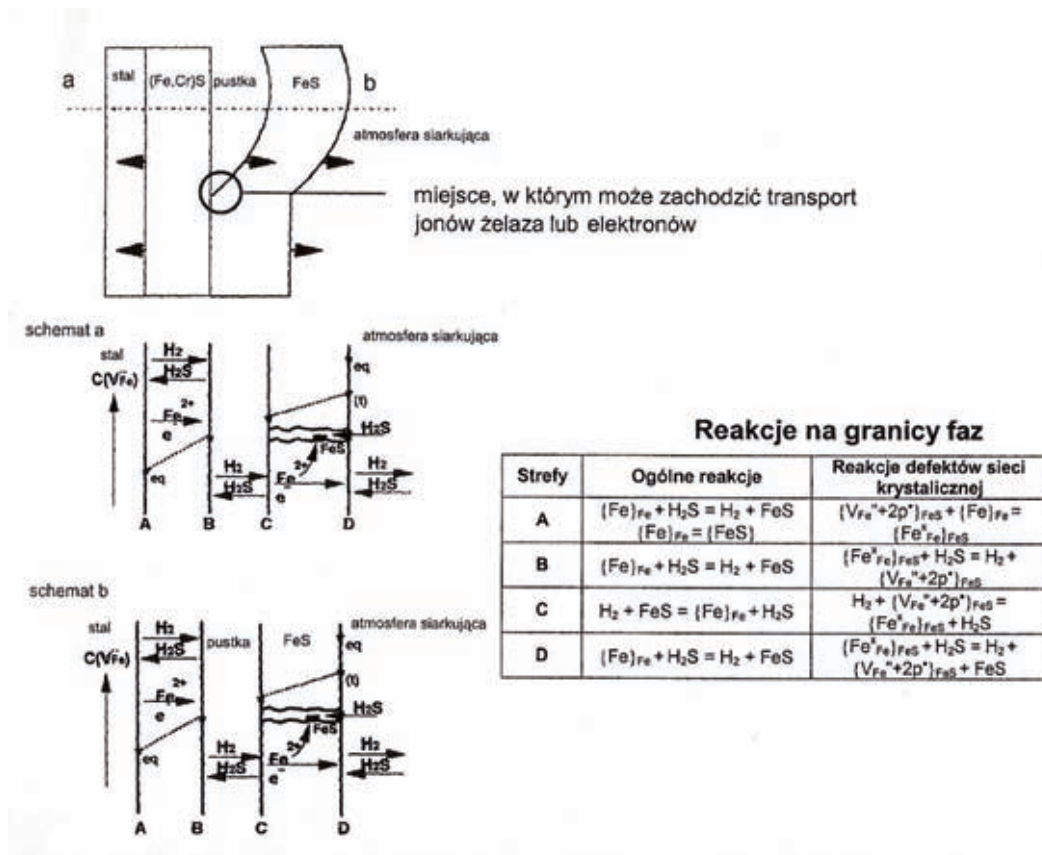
a stal (Fe,Cr)S pustka FeS b

atmosfera siarkująca

miejsce, w którym może zachodzić transport jonów żelaza lub elektronów

schemat a

stal

atmosfera siarkująca

$H_2$

$H_2S$

$C(V_{Fe}'')$

$Fe^{2+}$

e

eq

(t)

eq

$H_2S$

FeS

$H_2$

$H_2S$

$Fe^{2+}$

e

$H_2$

$H_2S$

A B C D

schemat b

stal

pustka

FeS

atmosfera siarkująca

$H_2$

$H_2S$

$C(V_{Fe}'')$

$Fe^{2+}$

e

eq

(t)

eq

$H_2S$

FeS

$H_2$

$H_2S$

$Fe^{2+}$

$e^-$

$H_2$

$H_2S$

A B C D

Reakcje na granicy faz

| Strefy | Ogólne reakcje | Reakcje defektów sieci krystalicznej |
|---|---|---|
| A | $\{Fe\}_{Fe} + H_2S = H_2 + FeS$ $\{Fe\}_{Fe} = \{FeS\}$ | $\{V_{Fe}''+2p^{\bullet}\}_{FeS} + \{Fe\}_{Fe} = \{Fe^x_{Fe}\}_{FeS}$ |
| B | $\{Fe\}_{Fe} + H_2S = H_2 + FeS$ | $\{Fe^x_{Fe}\}_{FeS} + H_2S = H_2 + \{V_{Fe}''+2p^{\bullet}\}_{FeS}$ |
| C | $H_2 + FeS = \{Fe\}_{Fe} + H_2S$ | $H_2 + \{V_{Fe}''+2p^{\bullet}\}_{FeS} = \{Fe^x_{Fe}\}_{FeS} + H_2S$ |
| D | $\{Fe\}_{Fe} + H_2S = H_2 + FeS$ | $\{Fe^x_{Fe}\}_{FeS} + H_2S = H_2 + \{V_{Fe}''+2p^{\bullet}\}_{FeS} + FeS$ |